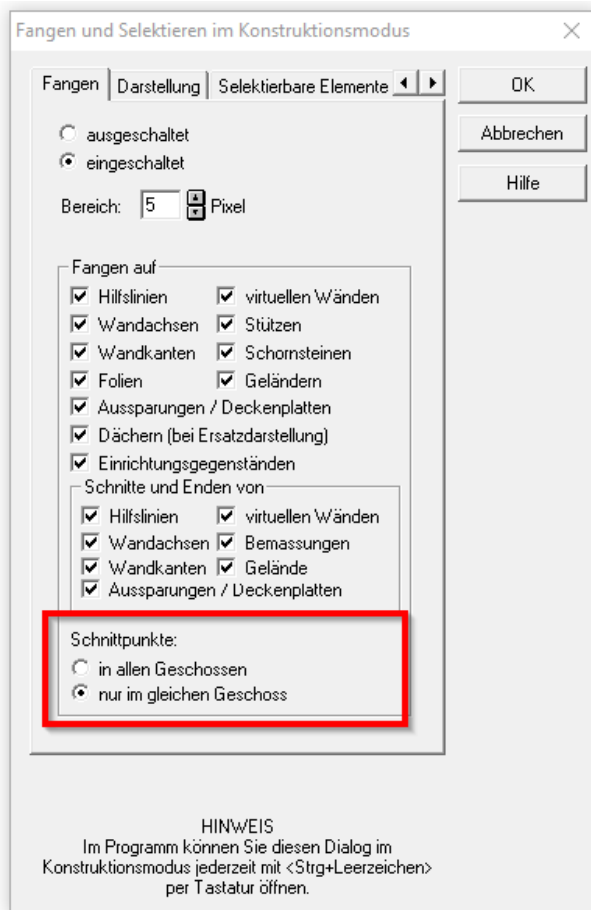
Fangen und Selektieren im Konstruktionsmodus

Fangen | Darstellung | Selektierbare Elemente

OK

Abbrechen

Hilfe

ausgeschaltet
eingeschaltet

Bereich: 5 Pixel

Fangen auf
Hilfslinien
virtuellen Wänden
Wandachsen
Stützen
Wandkanten
Schornsteinen
Folien
Geländern
Aussparungen / Deckenplatten
Dächern (bei Ersatzdarstellung)
Einrichtungsgegenständen

Schnitte und Enden von
Hilfslinien
virtuellen Wänden
Wandachsen
Bemassungen
Wandkanten
Gelände
Aussparungen / Deckenplatten

Schnittpunkte:
in allen Geschossen
nur im gleichen Geschoss

HINWEIS
Im Programm können Sie diesen Dialog im Konstruktionsmodus jederzeit mit <Strg+Leerzeichen> per Tastatur öffnen.